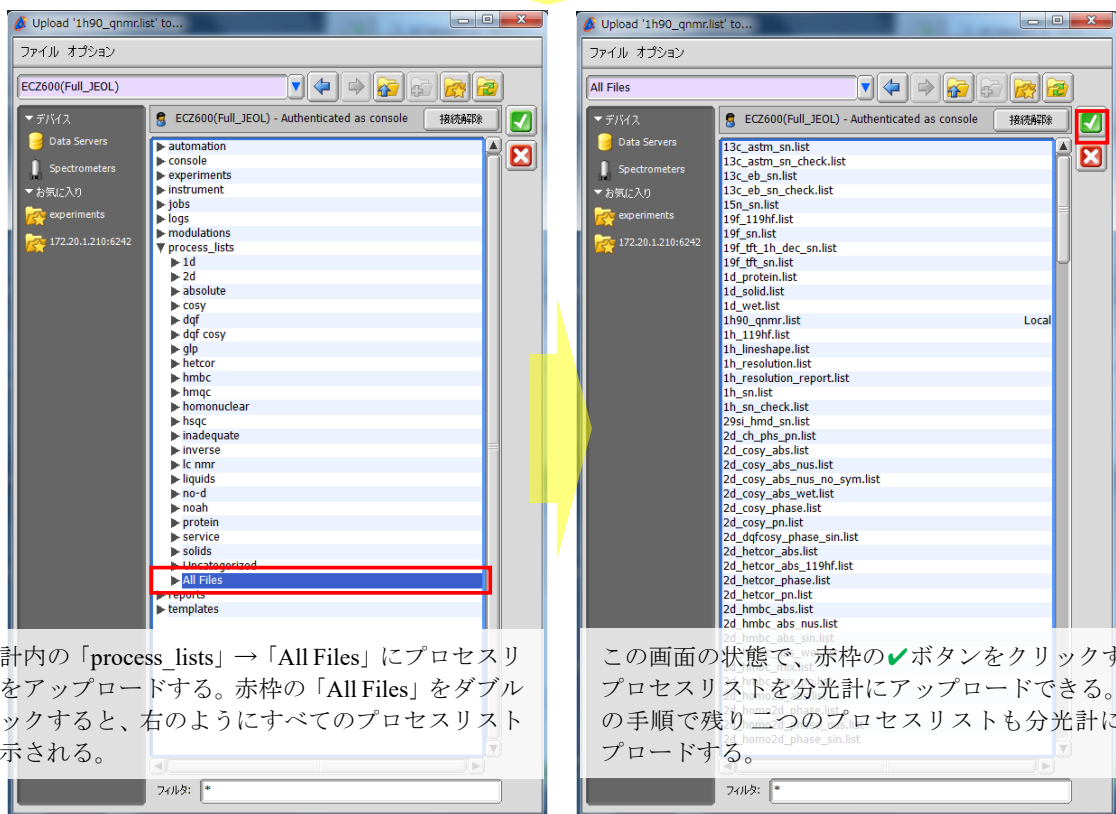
Upload '1h90_qnmr.list' to...

ファイル オプション

ECZ600(Full_JEOL)

▼デバイス
Data Servers
Spectrometers
▼お気に入り
experiments
172.20.1.210:6242

ECZ600(Full_JEOL) - Authenticated as console
接続解除

▶ automation
▶ console
▶ experiments
▶ instrument
▶ jobs
▶ logs
▶ modulations
▼ process_lists
▶ 1d
▶ 2d
▶ absolute
▶ cosy
▶ dqf
▶ dqf cosy
▶ glp
▶ hetcor
▶ hmbc
▶ hmqc
▶ homonuclear
▶ hsqc
▶ inadequate
▶ inverse
▶ lc nmr
▶ liquids
▶ no-d
▶ noah
▶ protein
▶ service
▶ solids
▶ Uncategorized
▶ All Files
▶ reports
▶ templates

フィルタ: *

計内の「process_lists」→「All Files」にプロセスリをアップロードする。赤枠の「All Files」をダブルックすると、右のようにすべてのプロセスリスト示される。

Upload '1h90_qnmr.list' to...

ファイル オプション

All Files

▼デバイス
Data Servers
Spectrometers
▼お気に入り
experiments
172.20.1.210:6242

ECZ600(Full_JEOL) - Authenticated as console
接続解除

13c_astm_sn.list
13c_astm_sn_check.list
13c_eb_sn.list
13c_eb_sn_check.list
15n_sn.list
19f_119hf.list
19f_sn.list
19f_tft_1h_dec_sn.list
19f_tft_sn.list
1d_protein.list
1d_solid.list
1d_wet.list
1h90_qnmr.list Local
1h_119hf.list
1h_lineshape.list
1h_resolution.list
1h_resolution_report.list
1h_sn.list
1h_sn_check.list
29si_hmd_sn.list
2d_ch_phs_pn.list
2d_cosy_abs.list
2d_cosy_abs_nus.list
2d_cosy_abs_nus_no_sym.list
2d_cosy_abs_wet.list
2d_cosy_phase.list
2d_cosy_pn.list
2d_dqfcosy_phase_sin.list
2d_hetcor_abs.list
2d_hetcor_abs_119hf.list
2d_hetcor_phase.list
2d_hetcor_pn.list
2d_hmbc_abs.list
2d_hmbc_abs_nus.list
2d_hmbc_abs_sin.list
2d_homo2d_phase_sin.list

フィルタ: *

この画面の状態で、赤枠の✔ボタンをクリックすプロセスリストを分光計にアップロードできる。の手順で残り一つのプロセスリストも分光計にプロードする。